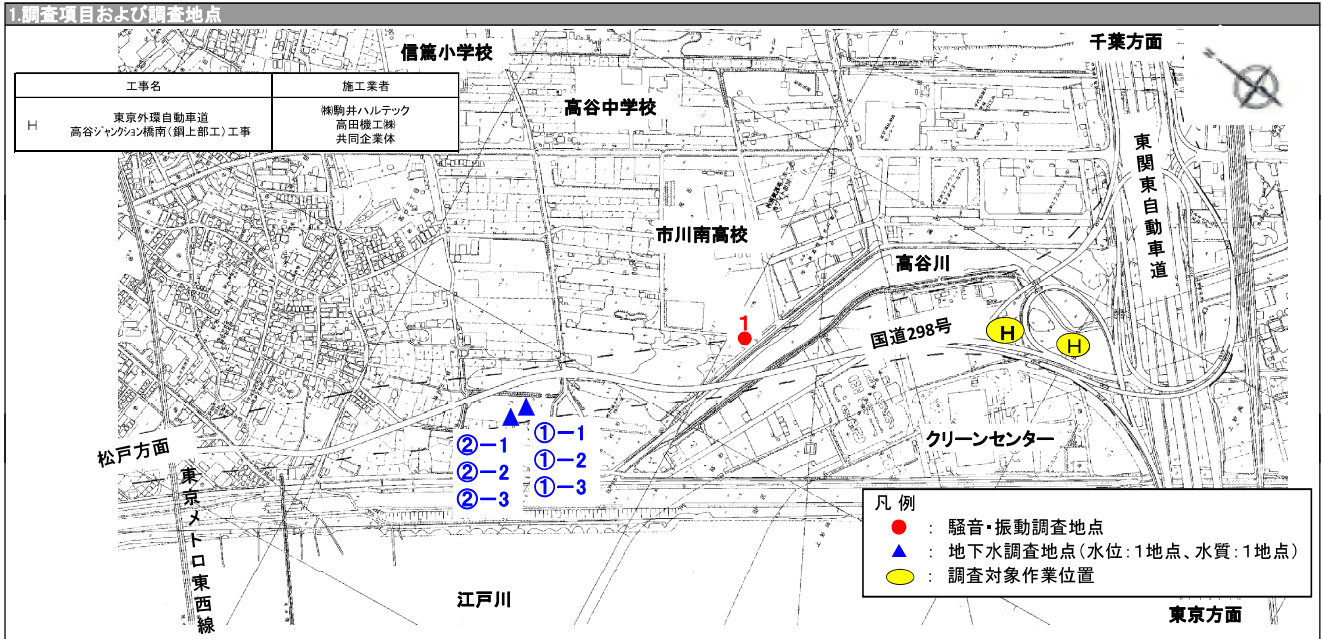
1.調査項目および調査地点

| 工事名 | 施工業者 |
|---|---|
| H　東京外環自動車道 高谷ジャンクション橋南（鋼上部工）工事 | ㈱駒井ハルテック 高田機工㈱ 共同企業体 |

信篤小学校

高谷中学校

千葉方面

東関東自動車道

市川南高校

高谷川

1

国道298号

H

H

②－1
②－2
②－3

①－1
①－2
①－3

松戸方面

クリーンセンター

東京メトロ東西線

江戸川

凡 例
●　：　騒音・振動調査地点
▲　：　地下水調査地点（水位：1地点、水質：1地点）
⬭　：　調査対象作業位置

東京方面